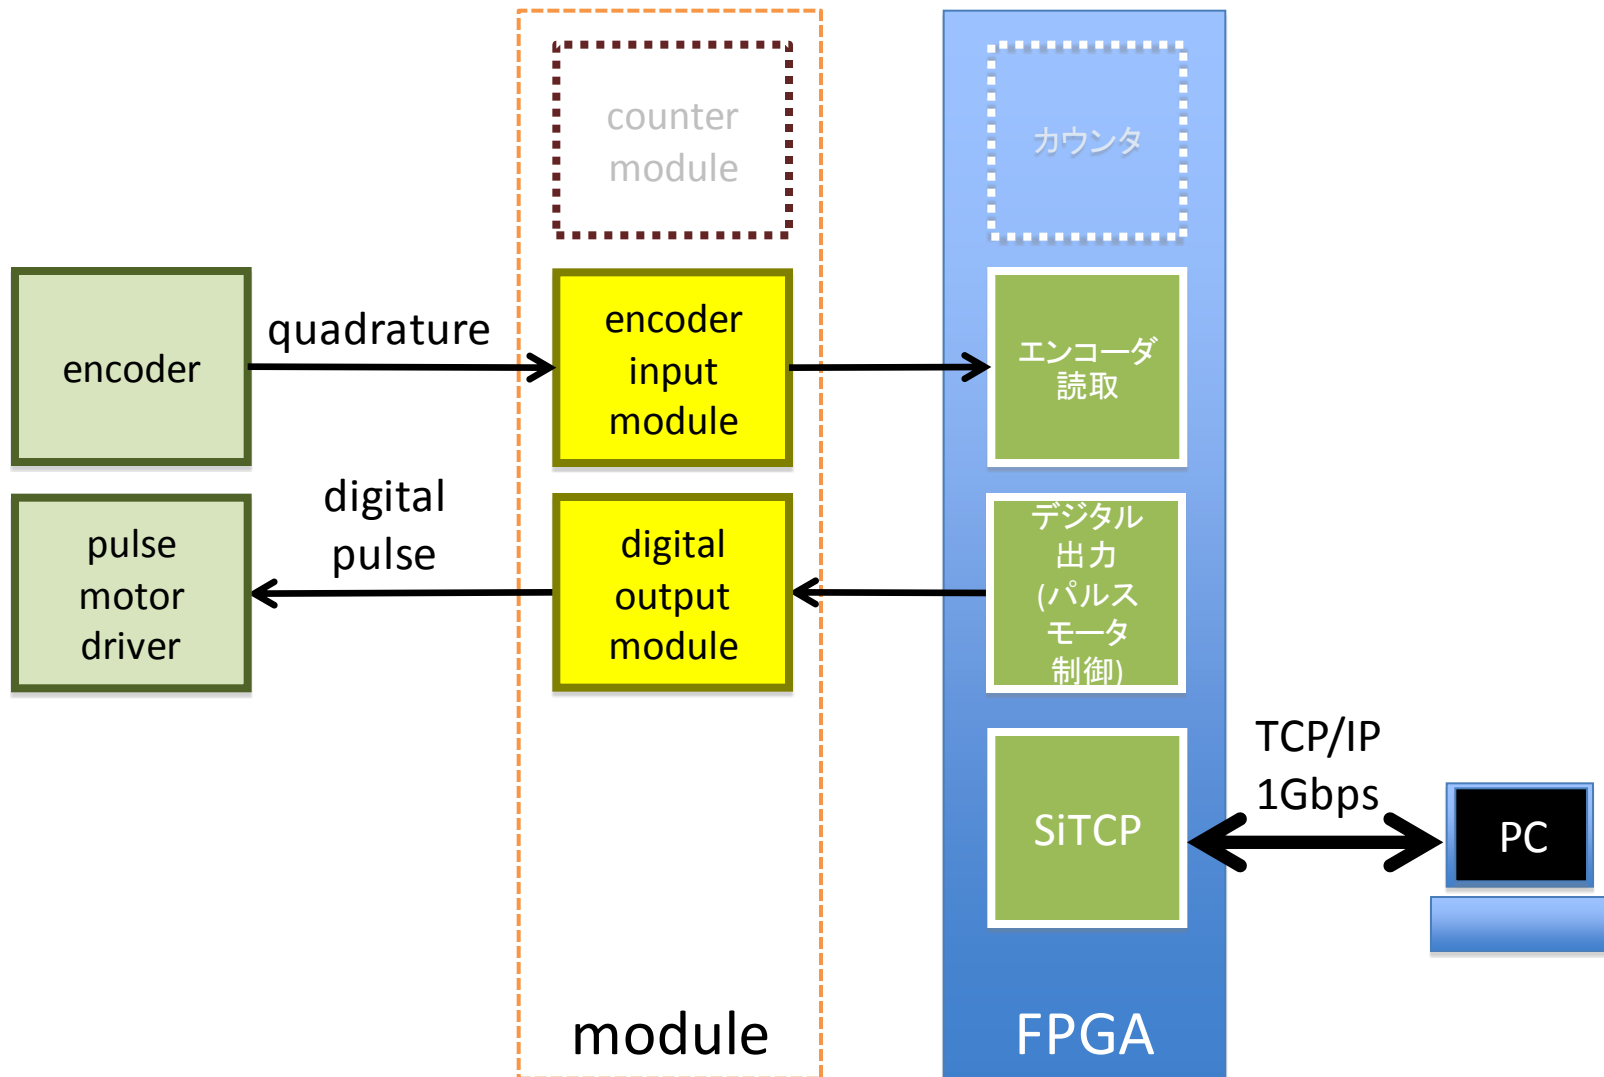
counter module

カウンタ

encoder

quadrature

encoder input module

エンコーダ 読取

digital pulse

pulse motor driver

digital output module

デジタル 出力 (パルス モータ 制御)

TCP/IP 1Gbps

SiTCP

PC

module

FPGA